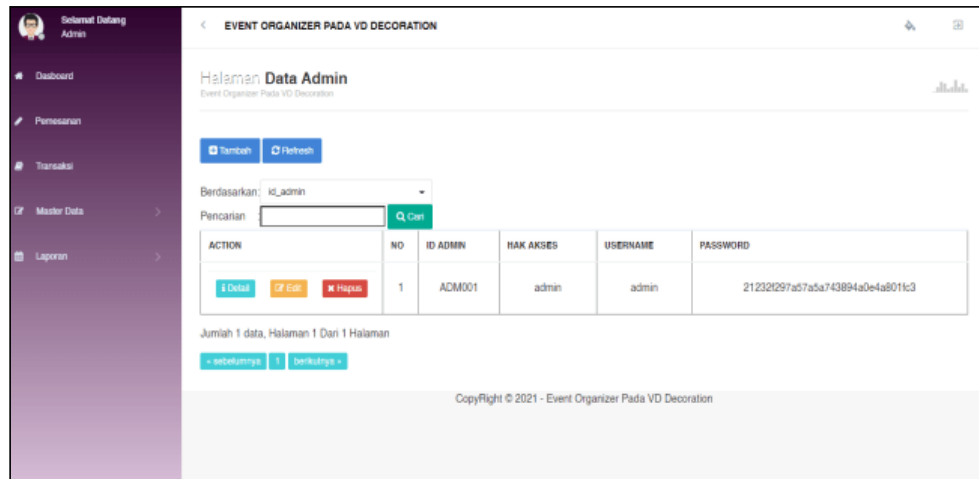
Selamat Datang
Admin

Dasboard

Pemesanan

Transaksi

Master Data

Laporan

<

EVENT ORGANIZER PADA VD DECORATION

Halaman Data Admin
Event Organizer Pada VD Decoration

Tambah
Refresh

Berdasarkan: id_admin

Pencarian

Cari

| ACTION | NO | ID ADMIN | HAK AKSES | USERNAME | PASSWORD |
|---|---|---|---|---|---|
| Detail Edit Hapus | 1 | ADM001 | admin | admin | 21232f297a57a5a743894a0e4a801fc3 |

Jumlah 1 data, Halaman 1 Dari 1 Halaman

« sebelumnya 1 berikutnya »

CopyRight © 2021 - Event Organizer Pada VD Decoration